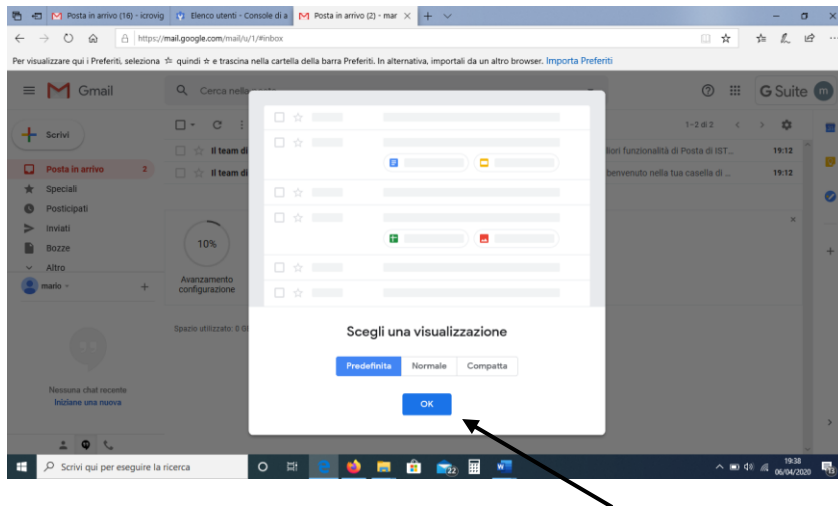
Posta in arrivo (16) - icrovig
Elenco utenti - Console di a
Posta in arrivo (2) - mar

https://mail.google.com/mail/u/1/#inbox

Per visualizzare qui i Preferiti, seleziona ☆ quindi ☆ e trascina nella cartella della barra Preferiti. In alternativa, importali da un altro browser. Importa Preferiti

Gmail
Cerca nella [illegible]
G Suite

Scrivi
Posta in arrivo 2
Speciali
Posticipati
Inviati
Bozze
Altro
mario

Il team di
Il team di

1–2 di 2
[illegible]liori funzionalità di Posta di IST... 19:12
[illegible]benvenuto nella tua casella di ... 19:12

10%
Avanzamento configurazione

Spazio utilizzato: 0 G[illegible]

Nessuna chat recente
Iniziane una nuova

Scegli una visualizzazione
Predefinita
Normale
Compatta
OK

Scrivi qui per eseguire la ricerca
19:38
06/04/2020